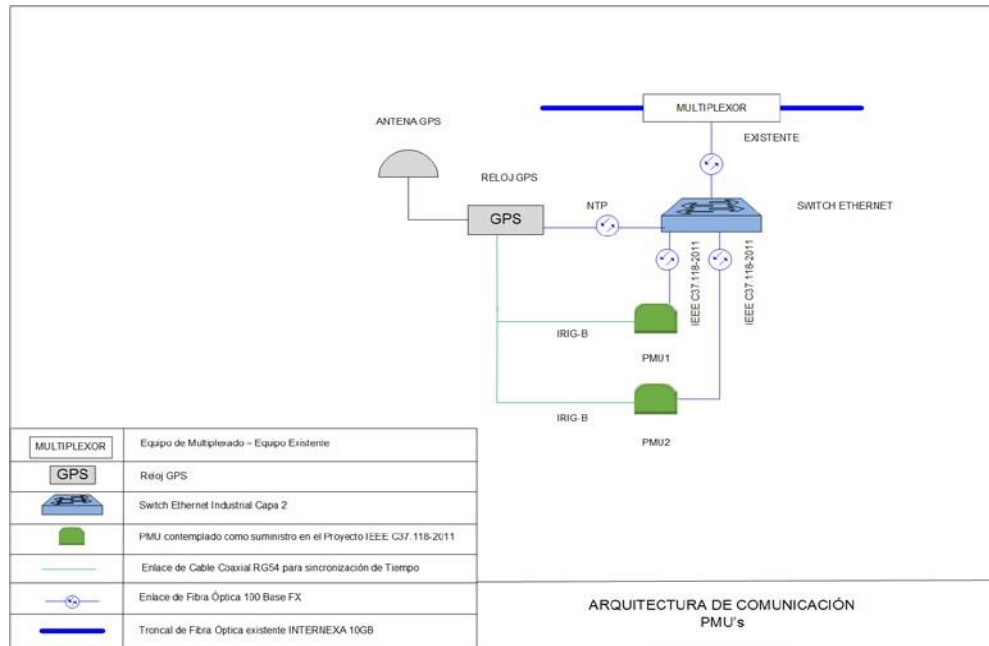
MULTIPLEXOR

EXISTENTE

ANTENA GPS

RELOJ GPS

GPS

NTP

SWITCH ETHERNET

IEEE C37.118-2011

IEEE C37.118-2011

IRIG-B

PMU1

IRIG-B

PMU2

| | |
|---|---|
| MULTIPLEXOR | Equipo de Multiplexado – Equipo Existente |
| GPS | Reloj GPS |
| | Switch Ethernet Industrial Capa 2 |
| | PMU contemplado como suministro en el Proyecto IEEE C37.118-2011 |
| | Enlace de Cable Coaxial RG54 para sincronización de Tiempo |
| | Enlace de Fibra Óptica 100 Base FX |
| | Troncal de Fibra Optica existente INTERNEXA 10GB |

ARQUITECTURA DE COMUNICACIÓN
PMU's